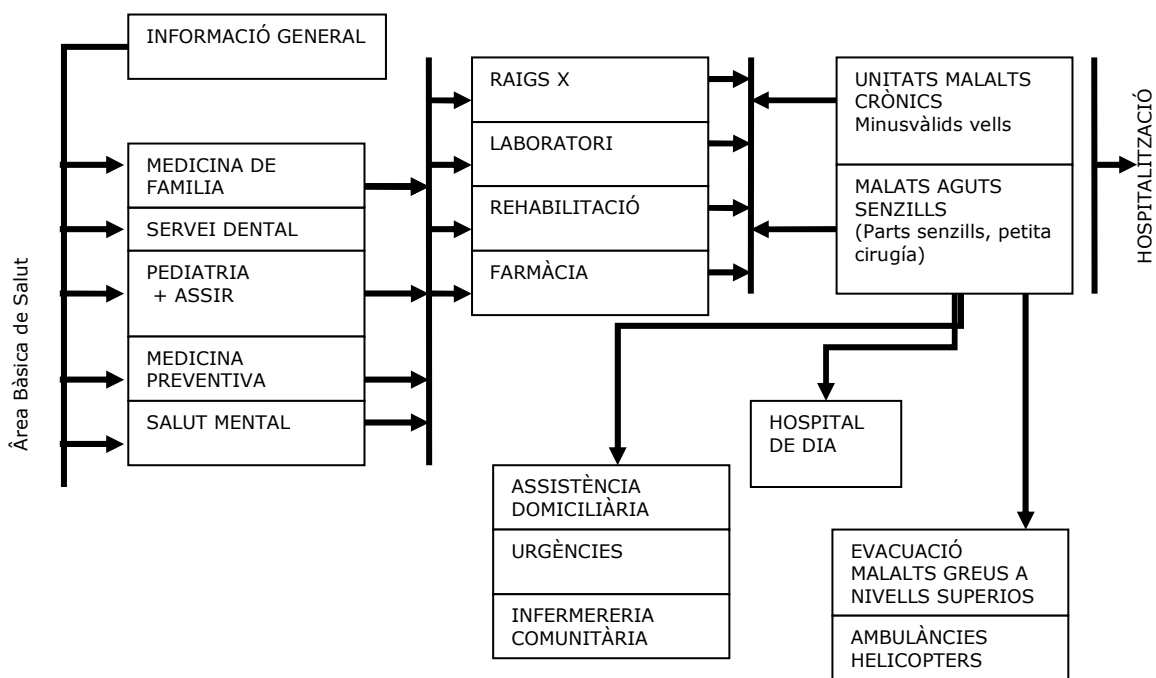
Àrea Bàsica de Salut

INFORMACIÓ GENERAL

MEDICINA DE FAMILIA

SERVEI DENTAL

PEDIATRIA + ASSIR

MEDICINA PREVENTIVA

SALUT MENTAL

RAIGS X

LABORATORI

REHABILITACIÓ

FARMÀCIA

UNITATS MALALTS CRÒNICS Minusvàlids vells

MALATS AGUTS SENZILLS (Parts senzills, petita cirugía)

HOSPITALITZACIÓ

HOSPITAL DE DIA

ASSISTÈNCIA DOMICILIÀRIA

URGÈNCIES

INFERMERERIA COMUNITÀRIA

EVACUACIÓ MALALTS GREUS A NIVELLS SUPERIOS

AMBULÀNCIES HELICOPTERS